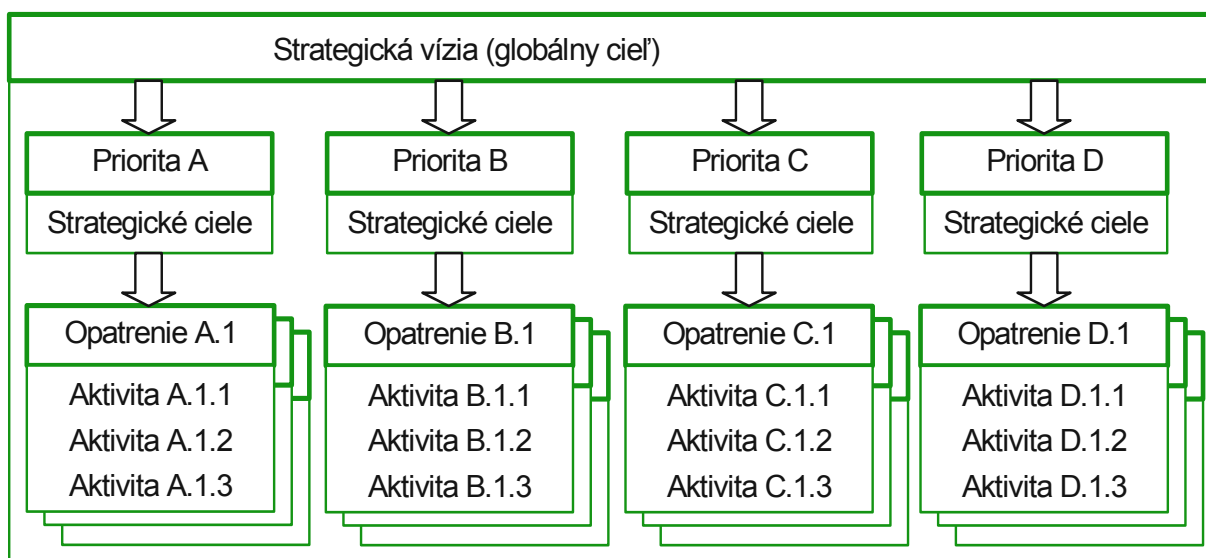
Strategická vízia (globálny cieľ)

Priorita A

Strategické ciele

Opatrenie A.1

Aktivita A.1.1

Aktivita A.1.2

Aktivita A.1.3

Priorita B

Strategické ciele

Opatrenie B.1

Aktivita B.1.1

Aktivita B.1.2

Aktivita B.1.3

Priorita C

Strategické ciele

Opatrenie C.1

Aktivita C.1.1

Aktivita C.1.2

Aktivita C.1.3

Priorita D

Strategické ciele

Opatrenie D.1

Aktivita D.1.1

Aktivita D.1.2

Aktivita D.1.3